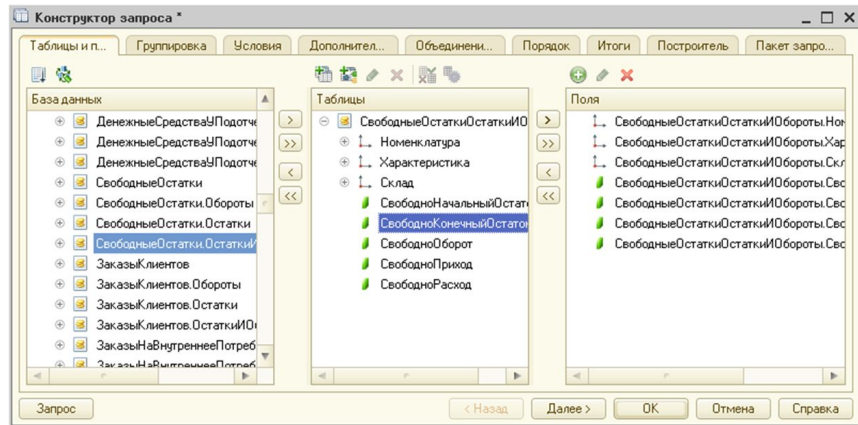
Конструктор запроса *

Таблицы и п... | Группировка | Условия | Дополнител... | Объединени... | Порядок | Итоги | Построитель | Пакет запро...

База данных
ДенежныеСредстваУПодотче
ДенежныеСредстваУПодотче
ДенежныеСредстваУПодотче
СвободныеОстатки
СвободныеОстатки.Обороты
СвободныеОстатки.Остатки
СвободныеОстатки.ОстаткиИ
ЗаказыКлиентов
ЗаказыКлиентов.Обороты
ЗаказыКлиентов.Остатки
ЗаказыКлиентов.ОстаткиИО
ЗаказыНаВнутреннееПотреб
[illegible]

Таблицы
СвободныеОстаткиОстаткиИО
Номенклатура
Характеристика
Склад
СвободноНачальныйОстат
СвободноКонечныйОстатон
СвободноОборот
СвободноПриход
СвободноРасход

Поля
СвободныеОстаткиОстаткиИОбороты.Ном
СвободныеОстаткиОстаткиИОбороты.Хар
СвободныеОстаткиОстаткиИОбороты.Скл
СвободныеОстаткиОстаткиИОбороты.Сво
СвободныеОстаткиОстаткиИОбороты.Сво
СвободныеОстаткиОстаткиИОбороты.Сво
СвободныеОстаткиОстаткиИОбороты.Сво

Запрос | < Назад | Далее > | OK | Отмена | Справка